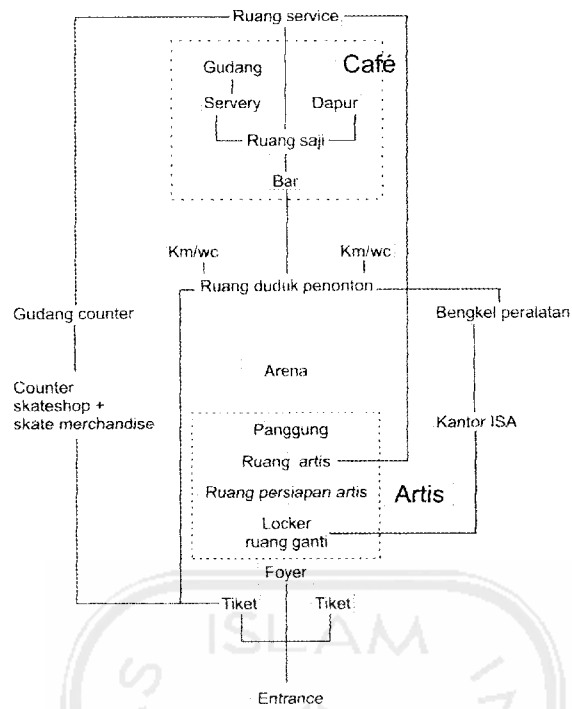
Ruang service

Café

Gudang

Servery

Dapur

Ruang saji

Bar

Km/wc

Km/wc

Ruang duduk penonton

Gudang counter

Bengkel peralatan

Arena

Counter skateshop + skate merchandise

Kantor ISA

Panggung

Ruang artis

Ruang persiapan artis

Artis

Locker ruang ganti

Foyer

Tiket

Tiket

ISLAM

Entrance